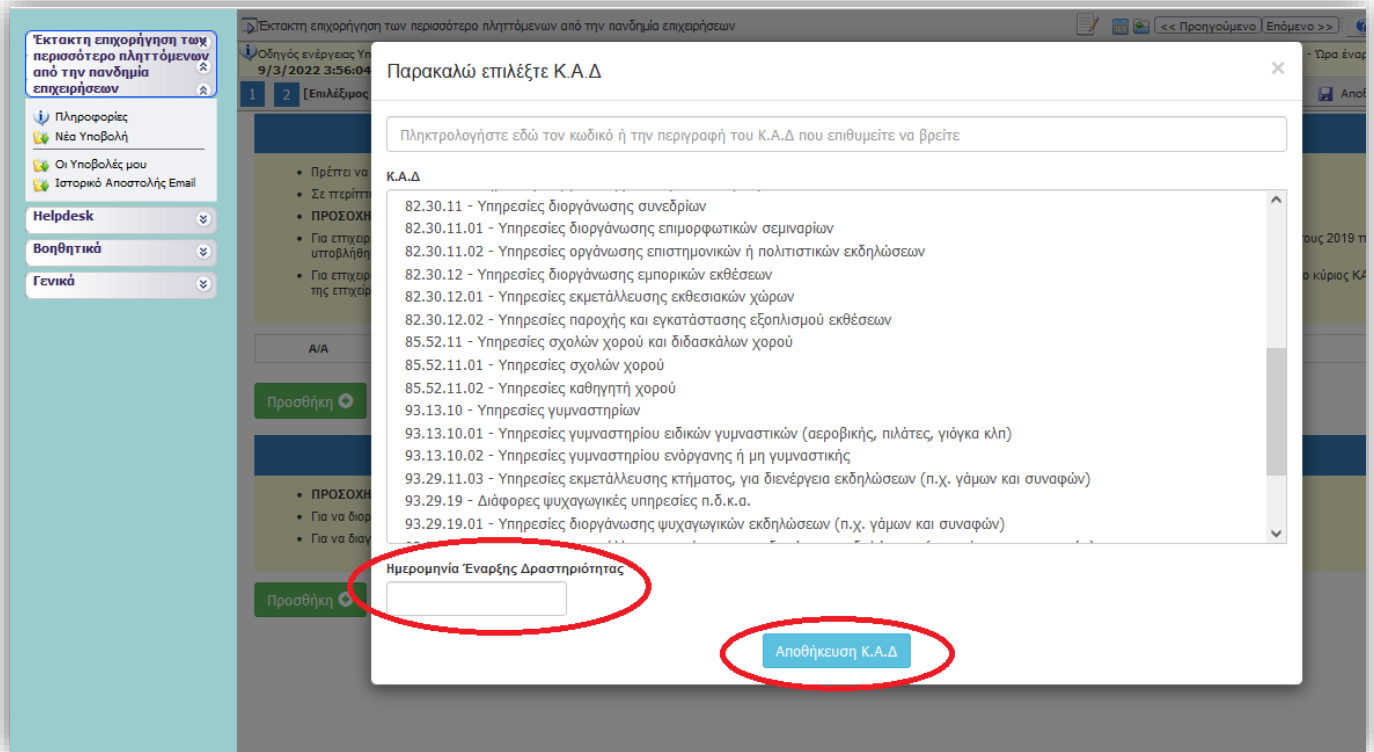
Έκτακτη επιχορήγηση των περισσότερο πληττόμενων από την πανδημία επιχειρήσεων

Πληροφορίες
Νέα Υποβολή
Οι Υποβολές μου
Ιστορικό Αποστολής Email

Helpdesk
Βοηθητικά
Γενικά

Έκτακτη επιχορήγηση των περισσότερο πληττόμενων από την πανδημία επιχειρήσεων

<< Προηγούμενο | Επόμενο >>

Οδηγός ενέργειας Υπ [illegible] 'Ωρα έναρ
9/3/2022 3:56:04

1 2 [Επιλέξιμος

Αποθ

Πρέπει να
Σε περίπτ
ΠΡΟΣΟΧΗ
Για επιχειρ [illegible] ους 2019 τ υποβλήθη
Για επιχειρ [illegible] ο κύριος ΚΑ της επιχείρ

Α/Α

Προσθήκη

ΠΡΟΣΟΧΗ
Για να διορ
Για να διαγ

Προσθήκη

Παρακαλώ επιλέξτε Κ.Α.Δ

×

Πληκτρολογήστε εδώ τον κωδικό ή την περιγραφή του Κ.Α.Δ που επιθυμείτε να βρείτε

Κ.Α.Δ

82.30.11 - Υπηρεσίες διοργάνωσης συνεδρίων
82.30.11.01 - Υπηρεσίες διοργάνωσης επιμορφωτικών σεμιναρίων
82.30.11.02 - Υπηρεσίες οργάνωσης επιστημονικών ή πολιτιστικών εκδηλώσεων
82.30.12 - Υπηρεσίες διοργάνωσης εμπορικών εκθέσεων
82.30.12.01 - Υπηρεσίες εκμετάλλευσης εκθεσιακών χώρων
82.30.12.02 - Υπηρεσίες παροχής και εγκατάστασης εξοπλισμού εκθέσεων
85.52.11 - Υπηρεσίες σχολών χορού και διδασκάλων χορού
85.52.11.01 - Υπηρεσίες σχολών χορού
85.52.11.02 - Υπηρεσίες καθηγητή χορού
93.13.10 - Υπηρεσίες γυμναστηρίων
93.13.10.01 - Υπηρεσίες γυμναστηρίου ειδικών γυμναστικών (αεροβικής, πιλάτες, γιόγκα κλπ)
93.13.10.02 - Υπηρεσίες γυμναστηρίου ενόργανης ή μη γυμναστικής
93.29.11.03 - Υπηρεσίες εκμετάλλευσης κτήματος, για διενέργεια εκδηλώσεων (π.χ. γάμων και συναφών)
93.29.19 - Διάφορες ψυχαγωγικές υπηρεσίες π.δ.κ.α.
93.29.19.01 - Υπηρεσίες διοργάνωσης ψυχαγωγικών εκδηλώσεων (π.χ. γάμων και συναφών)

Ημερομηνία Έναρξης Δραστηριότητας

Αποθήκευση Κ.Α.Δ